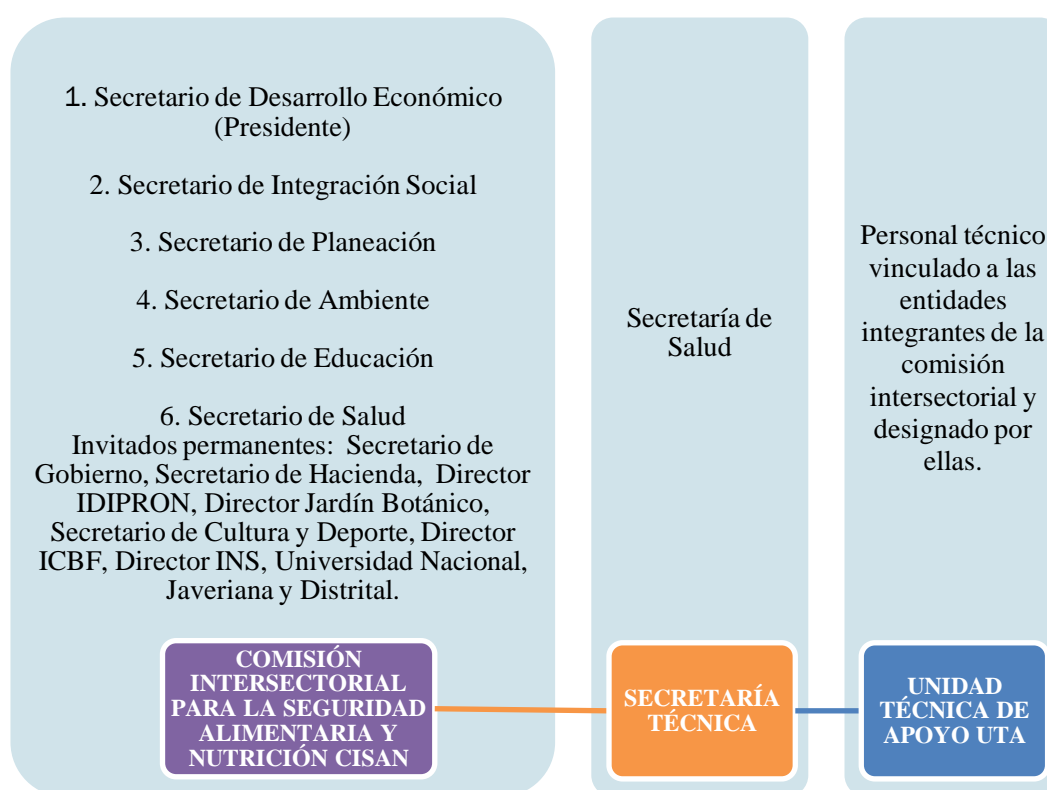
1. Secretario de Desarrollo Económico (Presidente)

2. Secretario de Integración Social

3. Secretario de Planeación

4. Secretario de Ambiente

5. Secretario de Educación

6. Secretario de Salud
Invitados permanentes: Secretario de Gobierno, Secretario de Hacienda, Director IDIPRON, Director Jardín Botánico, Secretario de Cultura y Deporte, Director ICBF, Director INS, Universidad Nacional, Javeriana y Distrital.

COMISIÓN INTERSECTORIAL PARA LA SEGURIDAD ALIMENTARIA Y NUTRICIÓN CISAN

Secretaría de Salud

SECRETARÍA TÉCNICA

Personal técnico vinculado a las entidades integrantes de la comisión intersectorial y designado por ellas.

UNIDAD TÉCNICA DE APOYO UTA